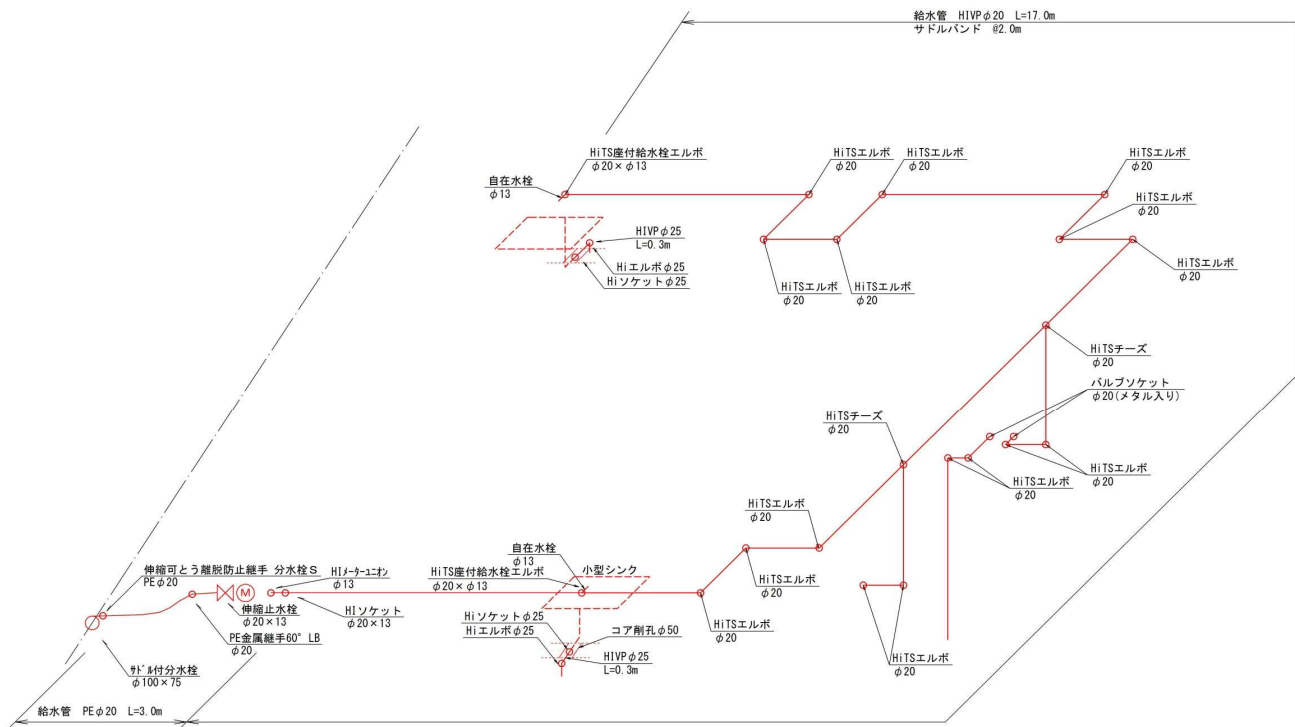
給水管 HIVP φ20 L=17.0m
サドルバンド @2.0m

自在水栓
φ13

HiTS座付給水栓エルボ
φ20 × φ13

HIVP φ25
L=0.3m

Hiエルボ φ25
Hiソケット φ25

HiTSエルボ
φ20

HiTSエルボ
φ20

HiTSエルボ
φ20

HiTSエルボ
φ20

HiTSエルボ
φ20

HiTSエルボ
φ20

HiTSエルボ
φ20

HiTSチーズ
φ20

バルブソケット
φ20(メタル入り)

HiTSチーズ
φ20

HiTSエルボ
φ20

HiTSエルボ
φ20

HiTSエルボ
φ20

HiTSエルボ
φ20

伸縮可とう離脱防止継手 分水栓S
PE φ20

HIメーターユニオン
φ13

HiTS座付給水栓エルボ
φ20 × φ13

自在水栓
φ13

小型シンク

伸縮止水栓
φ20 × 13

HIソケット
φ20 × 13

PE金属継手60° LB
φ20

Hiソケット φ25
Hiエルボ φ25

コア削孔 φ50

HIVP φ25
L=0.3m

HiTSエルボ
φ20

HiTSエルボ
φ20

サドル付分水栓
φ100 × 75

給水管 PE φ20 L=3.0m